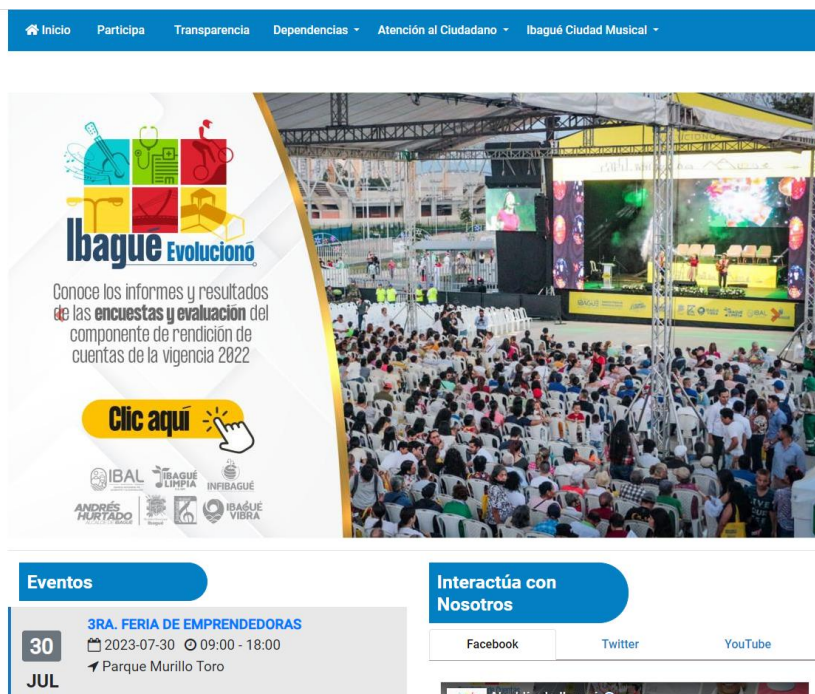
Inicio Participa Transparencia Dependencias Atención al Ciudadano Ibagué Ciudad Musical

Ibagué Evolucionó

Conoce los informes y resultados de las encuestas y evaluación del componente de rendición de cuentas de la vigencia 2022

Clic aquí

IBAL IBAGUÉ LIMPIA INFIBAGUÉ ANDRÉS HURTADO IBAGUÉ VIBRA

Eventos

30 JUL

3RA. FERIA DE EMPRENDEDORAS
2023-07-30 09:00 - 18:00
Parque Murillo Toro

Interactúa con Nosotros

Facebook Twitter YouTube